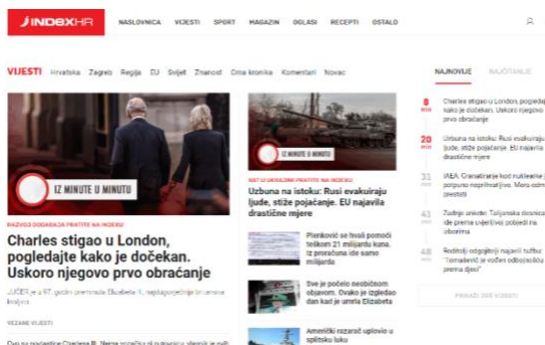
INDEXHR

NASLOVNICA VIJESTI SPORT MAGAZIN OGLASI RECEPTI OSTALO

VIJESTI Hrvatska Zagreb Regija EU Svijet Znanost Crna kronika Komentari Novac

IZ MINUTE U MINUTU

RAZVOJ DOGAĐAJA PRATITE NA INDEXU

Charles stigao u London, pogledajte kako je dočekan. Uskoro njegovo prvo obraćanje

JUČER je u 97. godini preminula Elizabeta II, najdugovječnija britanska kraljica

VEZANE VIJESTI

IZ MINUTE U MINUTU

RAT U UKRAJINI PRATITE NA INDEXU

Uzbuna na istoku: Rusi evakuiraju ljude, stiže pojačanje. EU najavila drastične mjere

Plenković se hvali pomoći teškom 21 milijardu kuna. Iz proračuna ide samo milijarda

Dve je počelo neobičnom objavom. Ovako je izgledao dan kad je umrla Elizabeta

Američki razarač uplovio u splitsku luku

NAJNOVIJE NAJČITANIJE

8 Charles stigao u London, pogledajte kako je dočekan. Uskoro njegovo prvo obraćanje

20 Uzbuna na istoku: Rusi evakuiraju ljude, stiže pojačanje. EU najavila drastične mjere

31 IAEA: Granatiranje kod nuklearne je potpuno neprihvatljivo. Mora odmah prestati

43 Zadnje vijesti: Talijanska desnica ide prema uvjerljivoj pobjedi na izborima

48 Roditelji odgojitelji najavili tužbu: "Ionako vrtić je vođen odbojnošću prema djeci"

PRIKAŽI JOŠ VIJESTI